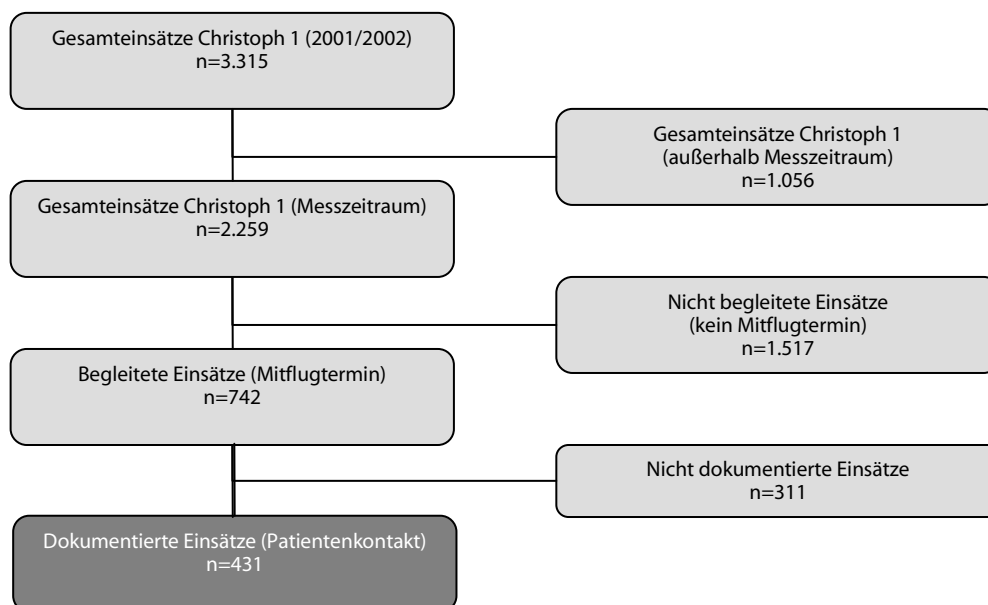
Gesamteinsätze Christoph 1 (2001/2002)
n=3.315

Gesamteinsätze Christoph 1
(außerhalb Messzeitraum)
n=1.056

Gesamteinsätze Christoph 1 (Messzeitraum)
n=2.259

Nicht begleitete Einsätze
(kein Mitflugtermin)
n=1.517

Begleitete Einsätze (Mitflugtermin)
n=742

Nicht dokumentierte Einsätze
n=311

Dokumentierte Einsätze (Patientenkontakt)
n=431